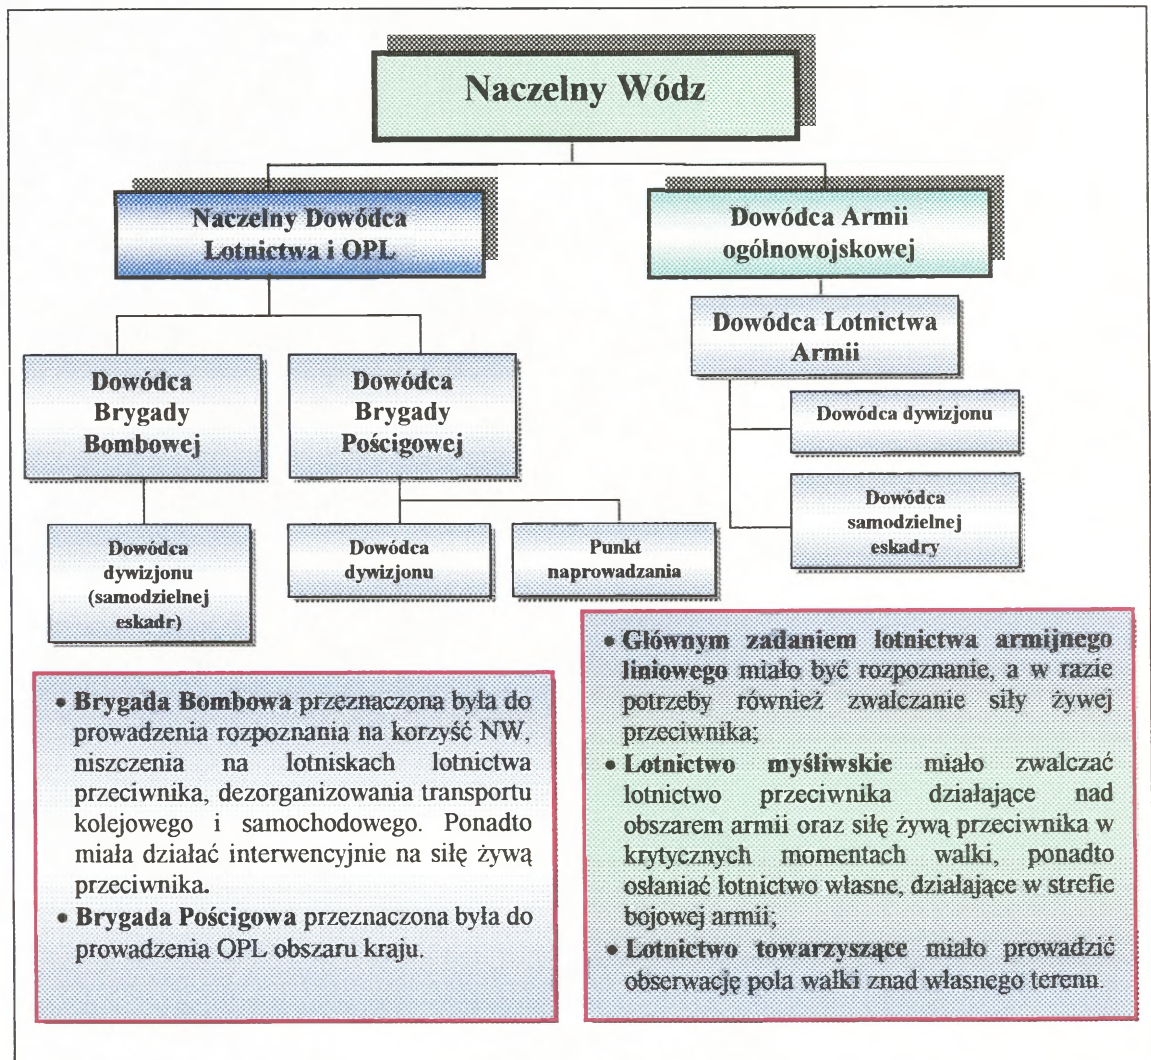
Naczelny Wódz

Naczelny Dowódca Lotnictwa i OPL

Dowódca Armii ogólnowojskowej

Dowódca Lotnictwa Armii

Dowódca Brygady Bombowej

Dowódca Brygady Pościgowej

Dowódca dywizjonu

Dowódca samodzielnej eskadry

Dowódca dywizjonu (samodzielnej eskadr)

Dowódca dywizjonu

Punkt naprowadzania

• Brygada Bombowa przeznaczona była do prowadzenia rozpoznania na korzyść NW, niszczenia na lotniskach lotnictwa przeciwnika, dezorganizowania transportu kolejowego i samochodowego. Ponadto miała działać interwencyjnie na siłę żywą przeciwnika.
• Brygada Pościgowa przeznaczona była do prowadzenia OPL obszaru kraju.

• Głównym zadaniem lotnictwa armijnego liniowego miało być rozpoznanie, a w razie potrzeby również zwalczanie siły żywej przeciwnika;
• Lotnictwo myśliwskie miało zwalczać lotnictwo przeciwnika działające nad obszarem armii oraz siłę żywą przeciwnika w krytycznych momentach walki, ponadto osłaniać lotnictwo własne, działające w strefie bojowej armii;
• Lotnictwo towarzyszące miało prowadzić obserwację pola walki znad własnego terenu.